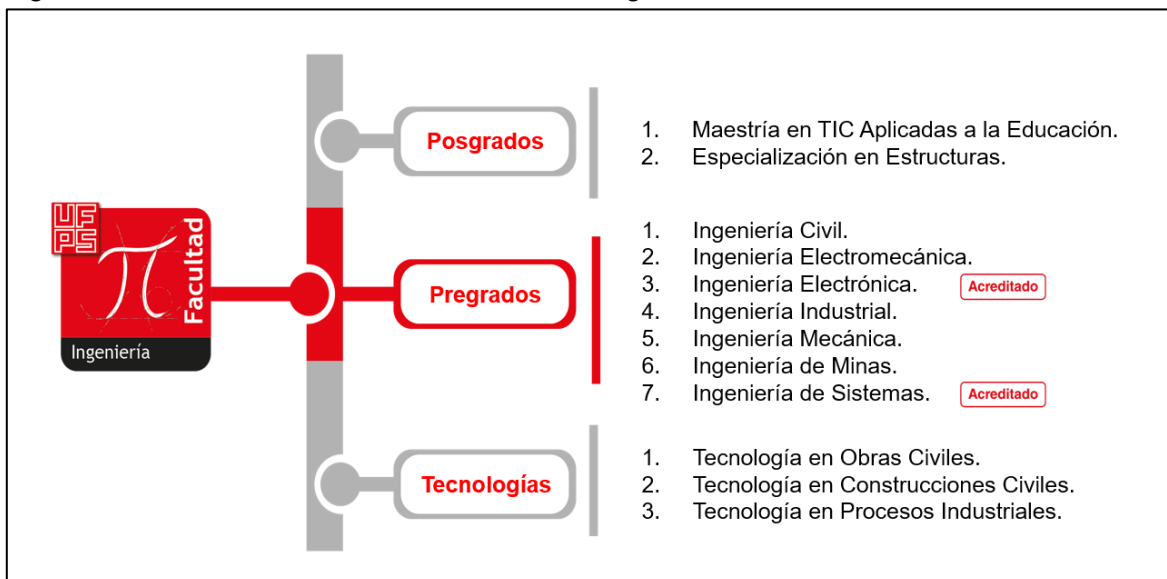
UFPS

$\pi$

Facultad

Ingeniería

Posgrados

1. Maestría en TIC Aplicadas a la Educación.
2. Especialización en Estructuras.

Pregrados

1. Ingeniería Civil.
2. Ingeniería Electromecánica.
3. Ingeniería Electrónica. Acreditado
4. Ingeniería Industrial.
5. Ingeniería Mecánica.
6. Ingeniería de Minas.
7. Ingeniería de Sistemas. Acreditado

Tecnologías

1. Tecnología en Obras Civiles.
2. Tecnología en Construcciones Civiles.
3. Tecnología en Procesos Industriales.